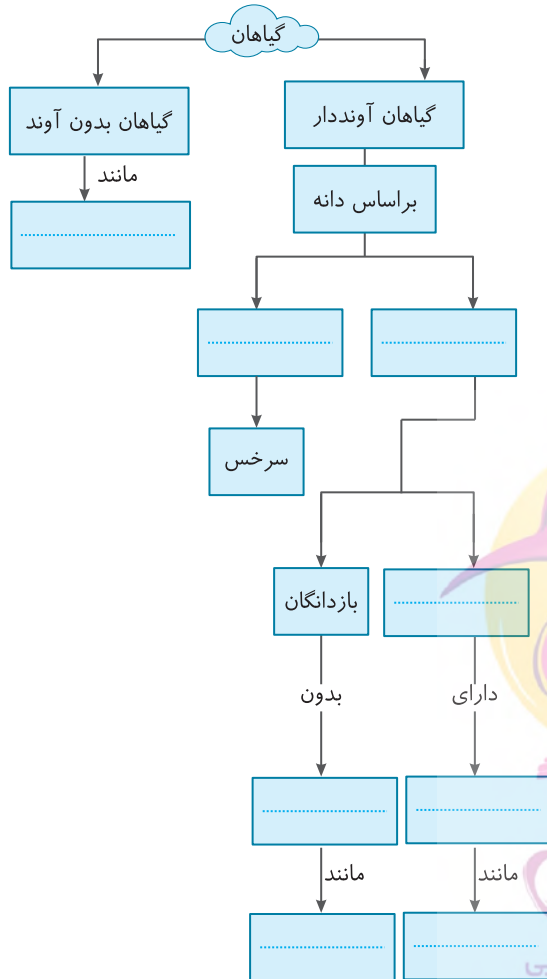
گیاهان

گیاهان آونددار

گیاهان بدون آوند

مانند

..............................

براساس دانه

..............................

..............................

سرخس

..............................

بازدانگان

دارای

بدون

..............................

..............................

مانند

مانند

..............................

..............................